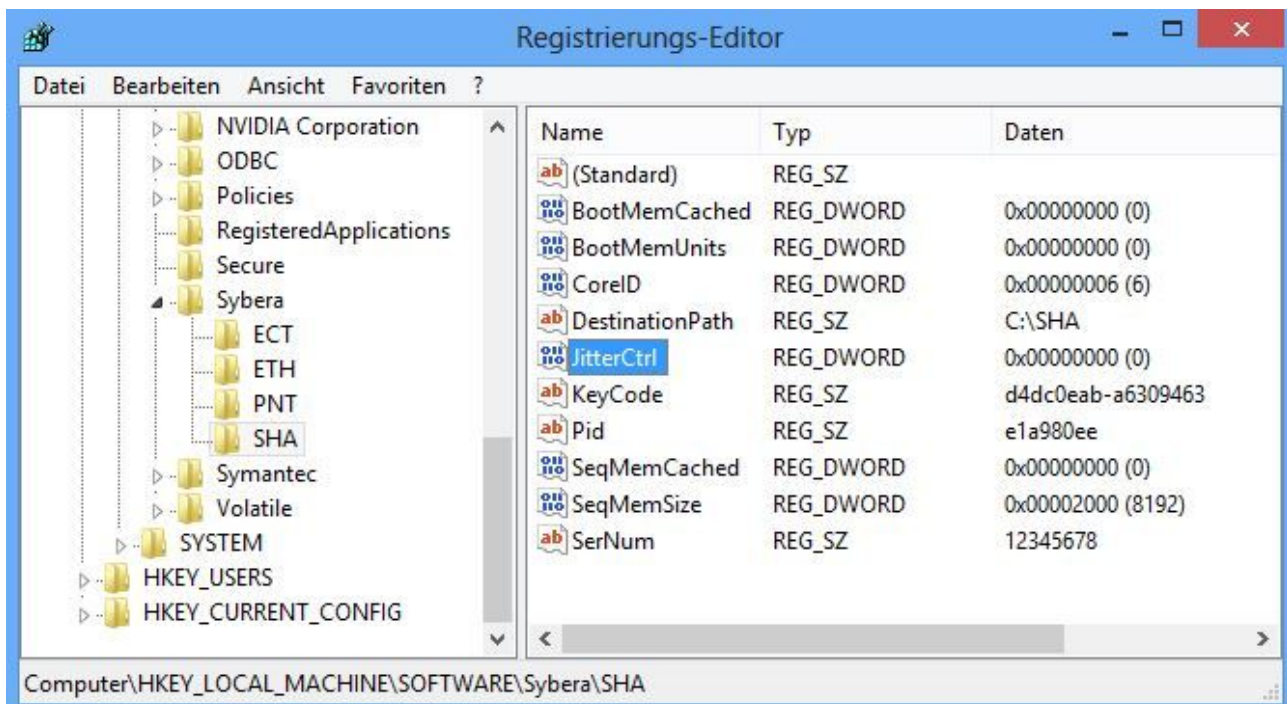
Registrierungs-Editor

Datei Bearbeiten Ansicht Favoriten ?

NVIDIA Corporation
ODBC
Policies
RegisteredApplications
Secure
Sybera
ECT
ETH
PNT
SHA
Symantec
Volatile
SYSTEM
HKEY_USERS
HKEY_CURRENT_CONFIG

| Name | Typ | Daten |
|---|---|---|
| (Standard) | REG_SZ | |
| BootMemCached | REG_DWORD | 0x00000000 (0) |
| BootMemUnits | REG_DWORD | 0x00000000 (0) |
| CoreID | REG_DWORD | 0x00000006 (6) |
| DestinationPath | REG_SZ | C:\SHA |
| JitterCtrl | REG_DWORD | 0x00000000 (0) |
| KeyCode | REG_SZ | d4dc0eab-a6309463 |
| Pid | REG_SZ | e1a980ee |
| SeqMemCached | REG_DWORD | 0x00000000 (0) |
| SeqMemSize | REG_DWORD | 0x00002000 (8192) |
| SerNum | REG_SZ | 12345678 |

Computer\HKEY_LOCAL_MACHINE\SOFTWARE\Sybera\SHA